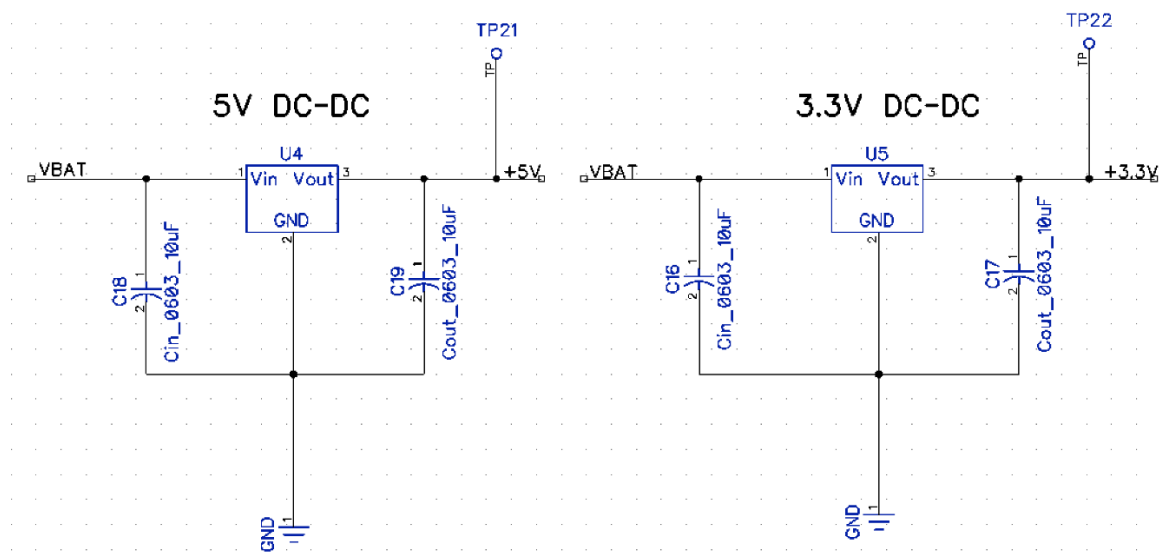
5V DC-DC

TP21
TP

VBAT
U4
1
Vin Vout
3
GND
2
+5V

C18
1
2
Cin_0603_10uF

C19
1
2
Cout_0603_10uF

GND
1

3.3V DC-DC

TP22
TP

VBAT
U5
1
Vin Vout
3
GND
2
+3.3V

C16
1
2
Cin_0603_10uF

C17
1
2
Cout_0603_10uF

GND
1